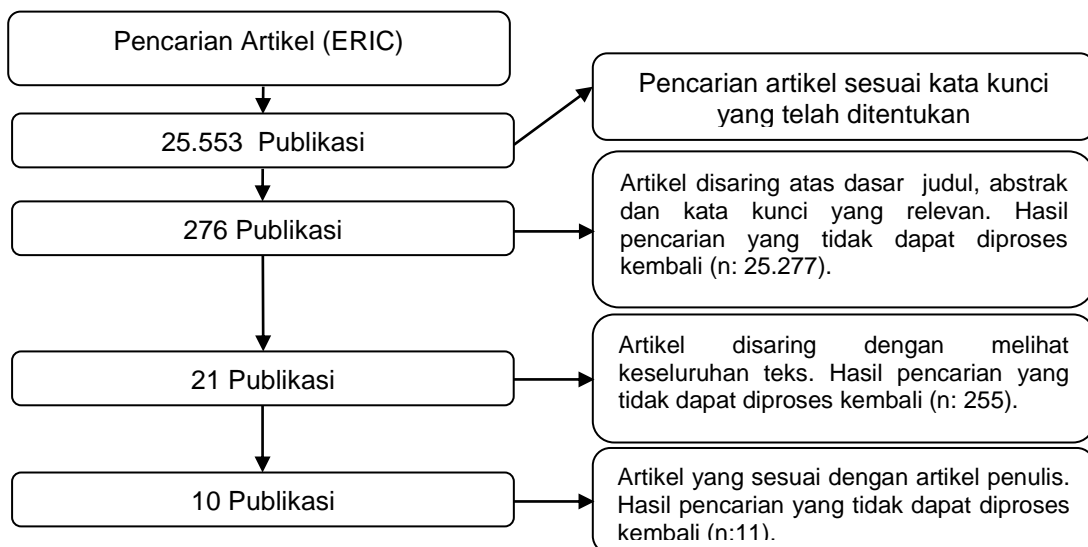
Pencarian Artikel (ERIC)

25.553 Publikasi

Pencarian artikel sesuai kata kunci yang telah ditentukan

276 Publikasi

Artikel disaring atas dasar judul, abstrak dan kata kunci yang relevan. Hasil pencarian yang tidak dapat diproses kembali (n: 25.277).

21 Publikasi

Artikel disaring dengan melihat keseluruhan teks. Hasil pencarian yang tidak dapat diproses kembali (n: 255).

10 Publikasi

Artikel yang sesuai dengan artikel penulis. Hasil pencarian yang tidak dapat diproses kembali (n:11).